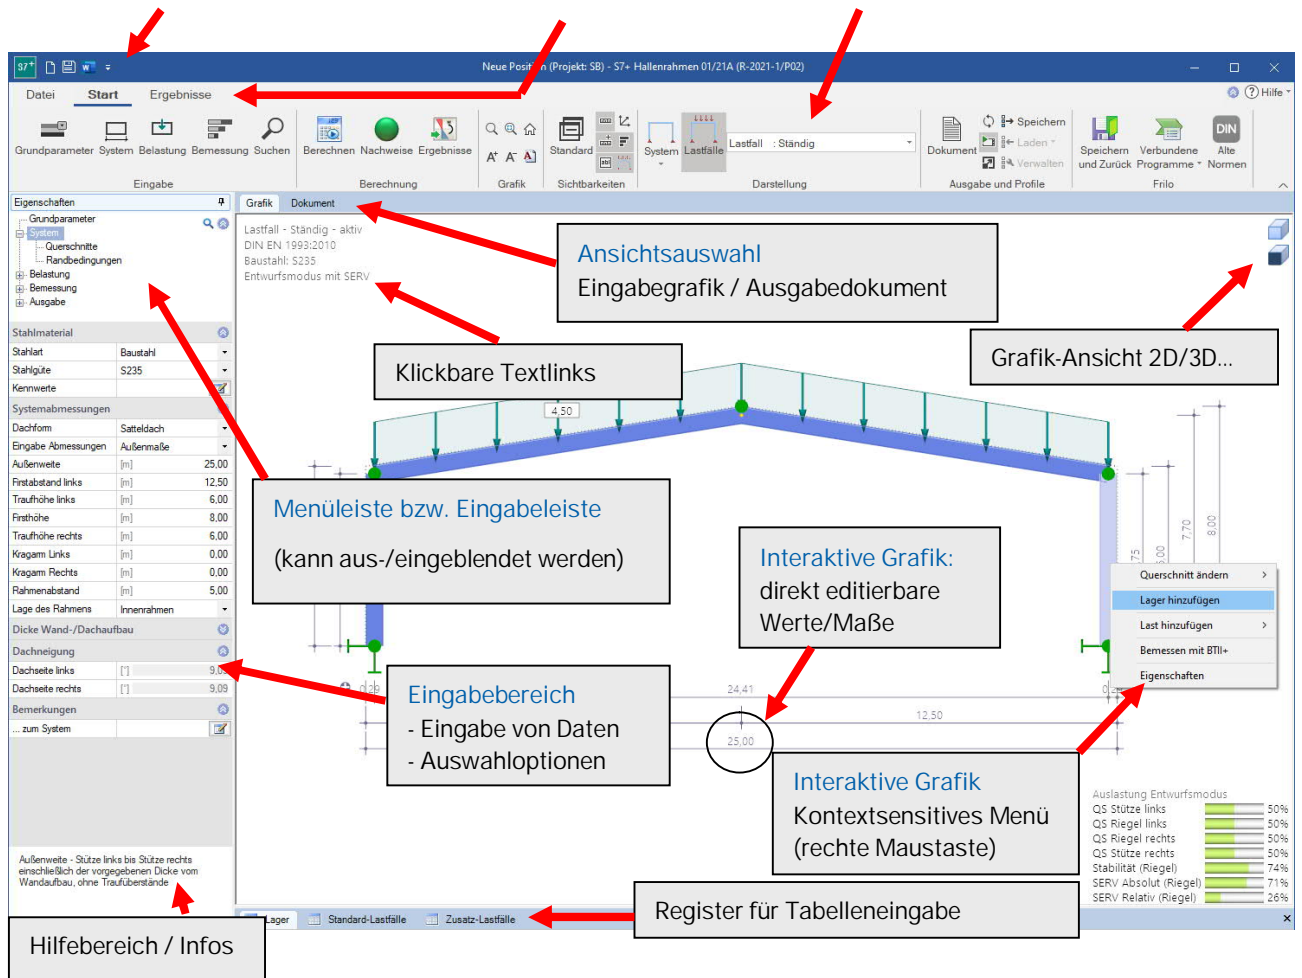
Neue Positi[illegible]n (Projekt: SB) - S7+ Hallenrahmen 01/21A (R-2021-1/P02)

Datei Start Ergebnisse

? Hilfe

Grundparameter System Belastung Bemessung Suchen
Eingabe

Berechnen Nachweise Ergebnisse
Berechnung

Grafik

Standard
Sichtbarkeiten

System Lastfälle Lastfall : Ständig
Darstellung

Dokument Speichern Laden Verwalten
Ausgabe und Profile

Speichern und Zurück Verbundene Programme Alte Normen
Frilo

Eigenschaften
Grundparameter
System
Querschnitte
Randbedingungen
Belastung
Bemessung
Ausgabe

Stahlmaterial
| Stahlart | Baustahl |
|---|---|
| Stahlgüte | S235 |
| Kennwerte | |

Systemabmessungen
| Dachform | Satteldach | |
|---|---|---|
| Eingabe Abmessungen | Außenmaße | |
| Außenweite | [m] | 25,00 |
| Firstabstand links | [m] | 12,50 |
| Traufhöhe links | [m] | 6,00 |
| Firsthöhe | [m] | 8,00 |
| Traufhöhe rechts | [m] | 6,00 |
| Kragarm Links | [m] | 0,00 |
| Kragarm Rechts | [m] | 0,00 |
| Rahmenabstand | [m] | 5,00 |
| Lage des Rahmens | Innenrahmen | |

Dicke Wand-/Dachaufbau

Dachneigung
| Dachseite links | [°] | 9,0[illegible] |
|---|---|---|
| Dachseite rechts | [°] | 9,09 |

Bemerkungen
... zum System

Außenweite - Stütze links bis Stütze rechts einschließlich der vorgegebenen Dicke vom Wandaufbau, ohne Traufüberstände

Hilfebereich / Infos

Grafik Dokument

Lastfall - Ständig - aktiv
DIN EN 1993:2010
Baustahl: S235
Entwurfsmodus mit SERV

Ansichtsauswahl
Eingabegrafik / Ausgabedokument

Grafik-Ansicht 2D/3D...

Klickbare Textlinks

4,50

Menüleiste bzw. Eingabeleiste
(kann aus-/eingeblendet werden)

Interaktive Grafik:
direkt editierbare Werte/Maße

7,70 8,00 6,00 75

Querschnitt ändern
Lager hinzufügen
Last hinzufügen
Bemessen mit BTII+
Eigenschaften

Eingabebereich
- Eingabe von Daten
- Auswahloptionen

0,29 24,41 12,50 25,00 0,2

Interaktive Grafik
Kontextsensitives Menü
(rechte Maustaste)

Auslastung Entwurfsmodus
QS Stütze links 50%
QS Riegel links 50%
QS Riegel rechts 50%
QS Stütze rechts 50%
Stabilität (Riegel) 74%
SERV Absolut (Riegel) 71%
SERV Relativ (Riegel) 26%

Lager Standard-Lastfälle Zusatz-Lastfälle

Register für Tabelleneingabe